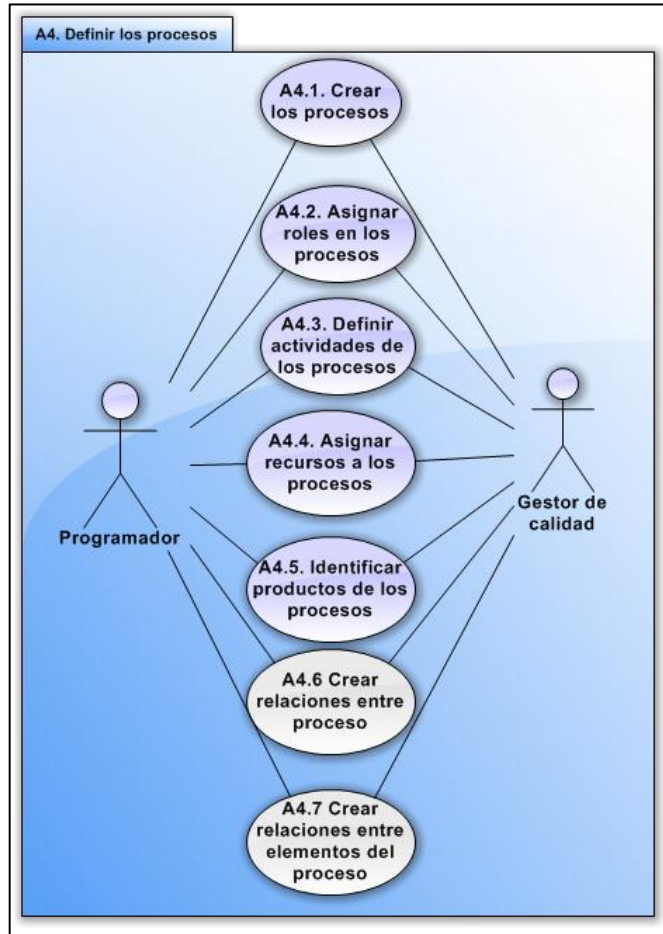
A4. Definir los procesos

A4.1. Crear los procesos

A4.2. Asignar roles en los procesos

A4.3. Definir actividades de los procesos

A4.4. Asignar recursos a los procesos

A4.5. Identificar productos de los procesos

A4.6 Crear relaciones entre proceso

A4.7 Crear relaciones entre elementos del proceso

Programador

Gestor de calidad